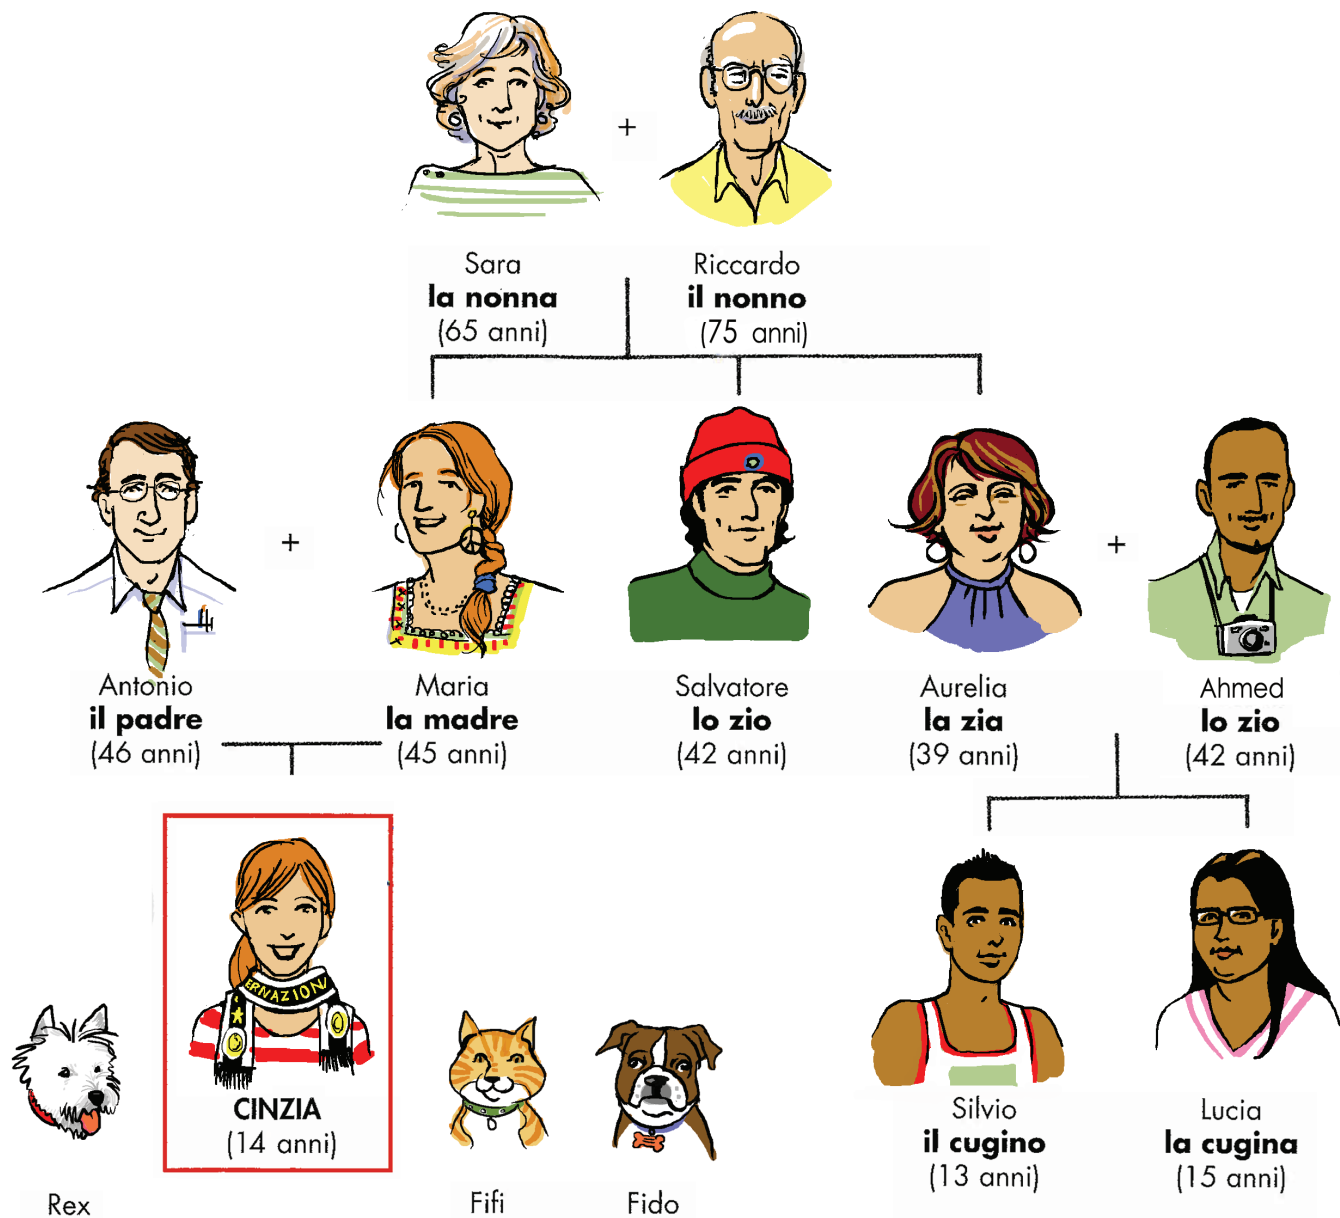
+

Sara
**la nonna**
(65 anni)

Riccardo
**il nonno**
(75 anni)

+

+

Antonio
**il padre**
(46 anni)

Maria
**la madre**
(45 anni)

Salvatore
**lo zio**
(42 anni)

Aurelia
**la zia**
(39 anni)

Ahmed
**lo zio**
(42 anni)

ERVAZIONI

**CINZIA**
(14 anni)

Rex

Fifi

Fido

Silvio
**il cugino**
(13 anni)

Lucia
**la cugina**
(15 anni)